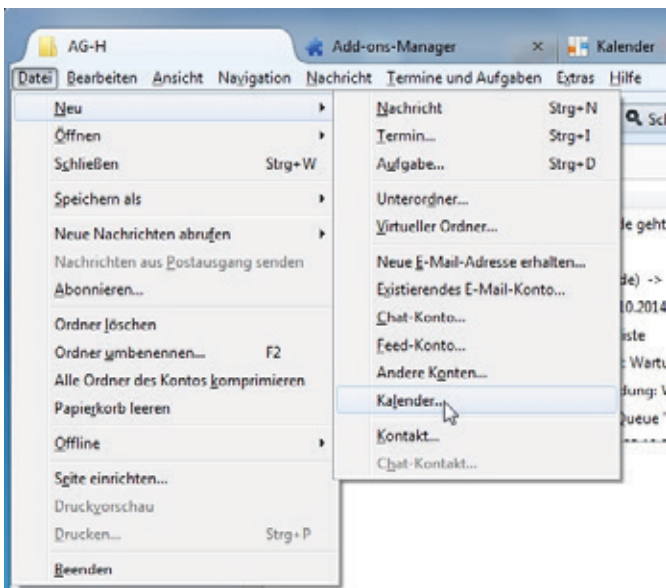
AG-H
Add-ons-Manager ×
Kalender

Datei Bearbeiten Ansicht Navigation Nachricht Termine und Aufgaben Extras Hilfe

Neu
Öffnen
Schließen Strg+W
Speichern als
Neue Nachrichten abrufen
Nachrichten aus Postausgang senden
Abonnieren...
Ordner löschen
Ordner umbenennen... F2
Alle Ordner des Kontos komprimieren
Papierkorb leeren
Offline
Seite einrichten...
Druckvorschau
Drucken... Strg+P
Beenden

Nachricht Strg+N
Termin... Strg+I
Aufgabe... Strg+D
Unterordner...
Virtueller Ordner...
Neue E-Mail-Adresse erhalten...
Existierendes E-Mail-Konto...
Chat-Konto...
Feed-Konto...
Andere Konten...
Kalender...
Kontakt...
Chat-Kontakt...

Sc
e geht
de) ->
10.2014
iste
: Wartu
dung: V
Queue '